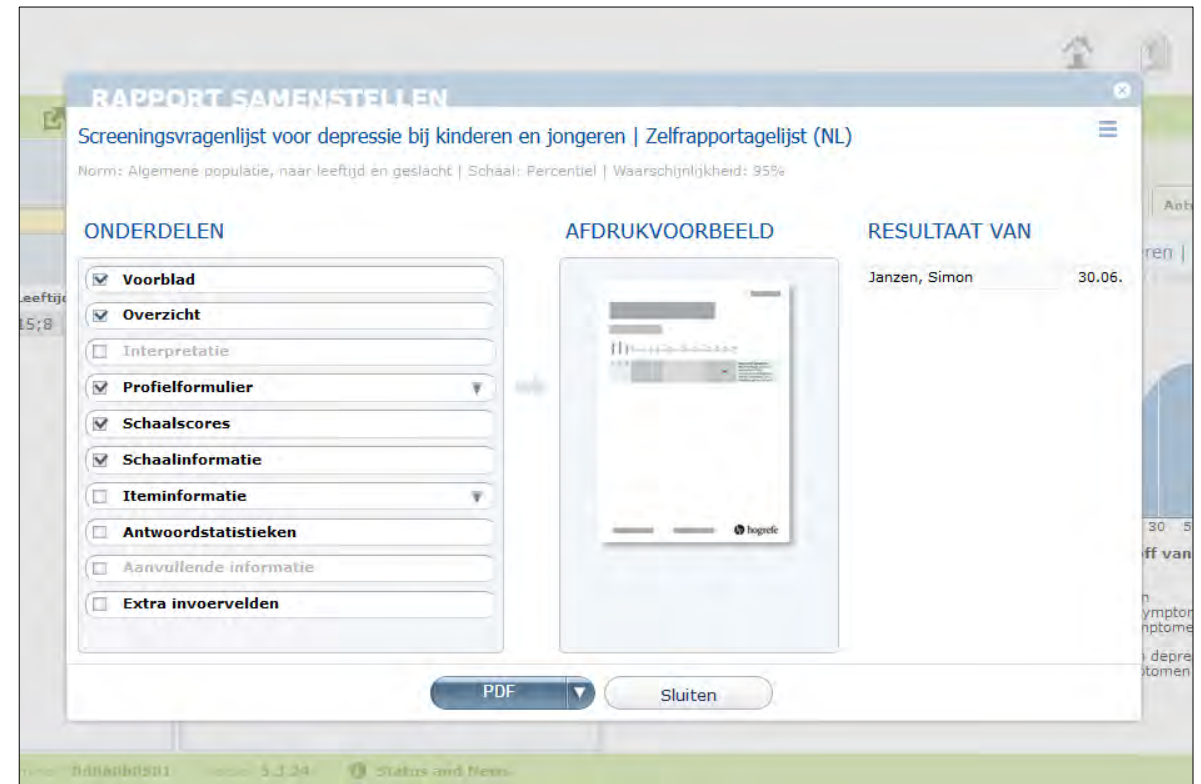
RAPPORT SAMENSTELLEN

Screeningsvragenlijst voor depressie bij kinderen en jongeren | Zelfrapportagelijst (NL)

Norm: Algemene populatie, naar leeftijd en geslacht | Schaal: Percentiel | Waarschijnlijkheid: 95%

ONDERDELEN

Voorblad
Overzicht
Interpretatie
Profielformulier
Schaalscores
Schaalinformatie
Iteminformatie
Antwoordstatistieken
Aanvullende informatie
Extra invoervelden

AFDRUKVOORBEELD

hogrefe

RESULTAAT VAN

Janzen, Simon 30.06.

Leeftijd
15;8

Ant
ren |
30 5
ff van
ympto
nptome
depre
tomen

PDF
Sluiten

Status and News